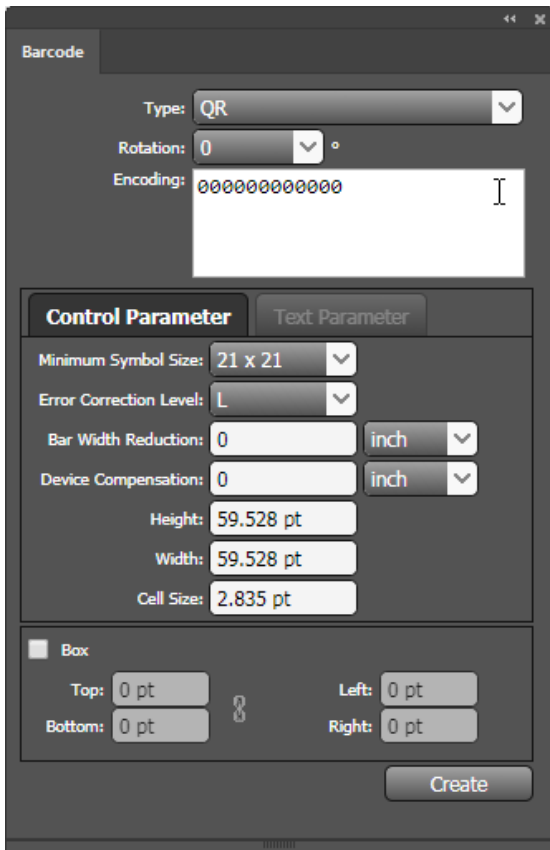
Barcode

Type: QR
Rotation: 0 °
Encoding: 000000000000

Control Parameter
Text Parameter

Minimum Symbol Size: 21 x 21
Error Correction Level: L
Bar Width Reduction: 0 inch
Device Compensation: 0 inch
Height: 59.528 pt
Width: 59.528 pt
Cell Size: 2.835 pt

Box
Top: 0 pt
Bottom: 0 pt
Left: 0 pt
Right: 0 pt

Create